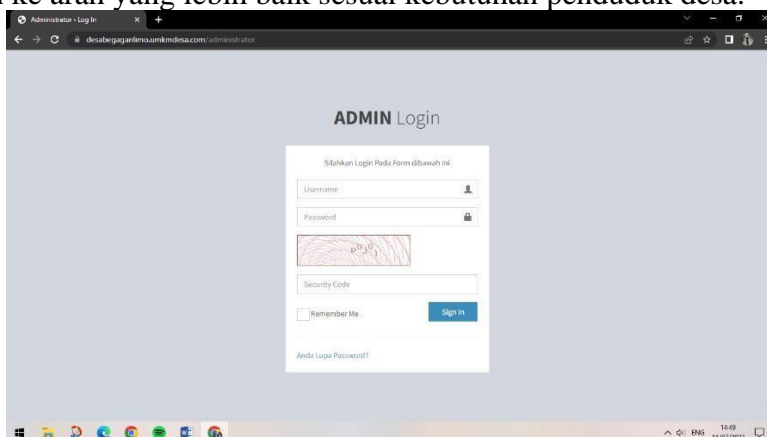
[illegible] ke arah yang lebih baik sesuai kebutuhan penduduk desa.

Administrator › Log In

desabegaganlimo.umkmdesa.com/administrator

**ADMIN** Login

Silahkan Login Pada Form dibawah ini

Username

Password

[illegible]

Security Code

Remember Me

Sign In

Anda Lupa Password?

ENG 14:49 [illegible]